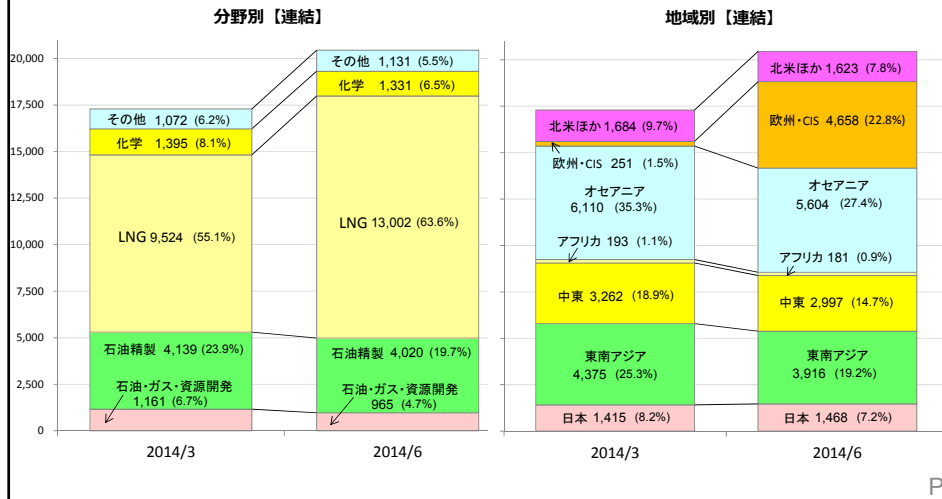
分野別【連結】

20,000
17,500
15,000
12,500
10,000
7,500
5,000
2,500
0

その他 1,072 (6.2%)
化学 1,395 (8.1%)
LNG 9,524 (55.1%)
石油精製 4,139 (23.9%)
石油・ガス・資源開発 1,161 (6.7%)

その他 1,131 (5.5%)
化学 1,331 (6.5%)
LNG 13,002 (63.6%)
石油精製 4,020 (19.7%)
石油・ガス・資源開発 965 (4.7%)

2014/3
2014/6

地域別【連結】

北米ほか 1,684 (9.7%)
欧州・CIS 251 (1.5%)
オセアニア 6,110 (35.3%)
アフリカ 193 (1.1%)
中東 3,262 (18.9%)
東南アジア 4,375 (25.3%)
日本 1,415 (8.2%)

北米ほか 1,623 (7.8%)
欧州・CIS 4,658 (22.8%)
オセアニア 5,604 (27.4%)
アフリカ 181 (0.9%)
中東 2,997 (14.7%)
東南アジア 3,916 (19.2%)
日本 1,468 (7.2%)

2014/3
2014/6

P